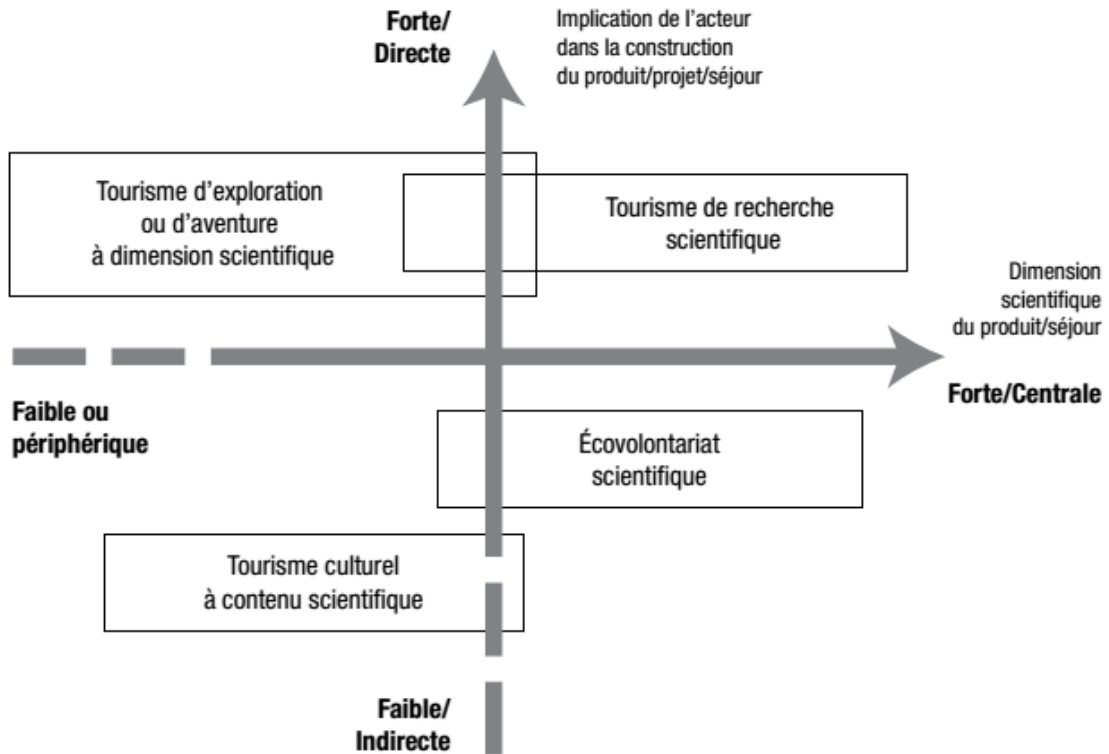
Forte/
Directe

Implication de l'acteur dans la construction du produit/projet/séjour

Tourisme d'exploration ou d'aventure à dimension scientifique

Tourisme de recherche scientifique

Dimension scientifique du produit/séjour

Faible ou périphérique

Forte/Centrale

Écovolontariat scientifique

Tourisme culturel à contenu scientifique

Faible/
Indirecte